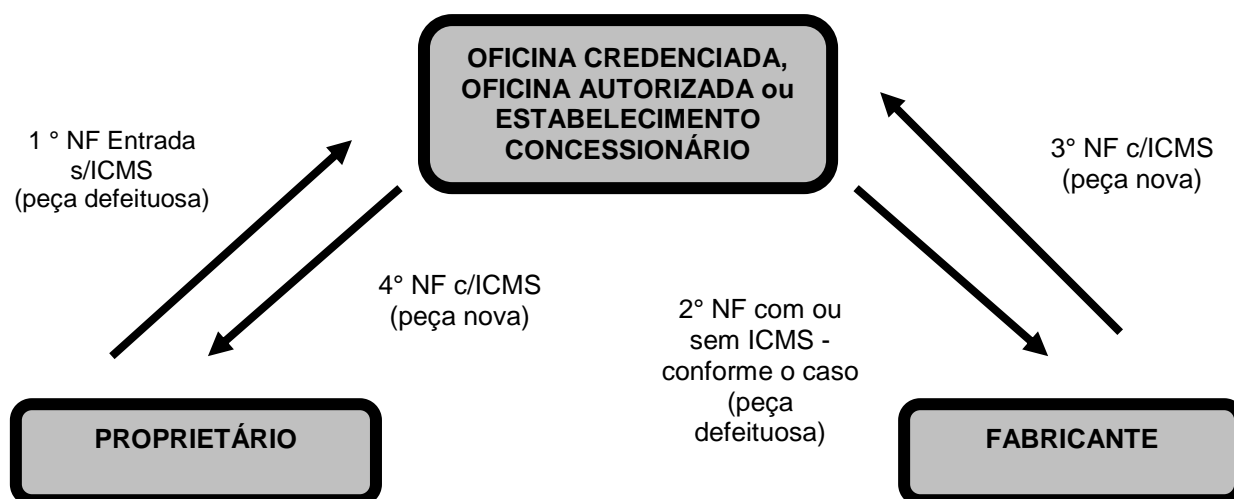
OFICINA CREDENCIADA, OFICINA AUTORIZADA ou ESTABELECIMENTO CONCESSIONÁRIO

1 ° NF Entrada s/ICMS (peça defeituosa)

3° NF c/ICMS (peça nova)

4° NF c/ICMS (peça nova)

2° NF com ou sem ICMS - conforme o caso (peça defeituosa)

PROPRIETÁRIO

FABRICANTE